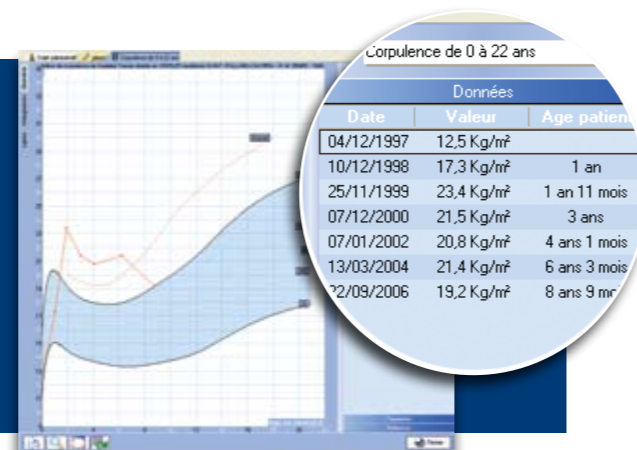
Corpulence de 0 à 22 ans

Données

| Date | Valeur | Age patien |
|---|---|---|
| 04/12/1997 | 12,5 Kg/m² | |
| 10/12/1998 | 17,3 Kg/m² | 1 an |
| 25/11/1999 | 23,4 Kg/m² | 1 an 11 mois |
| 07/12/2000 | 21,5 Kg/m² | 3 ans |
| 07/01/2002 | 20,8 Kg/m² | 4 ans 1 mois |
| 13/03/2004 | 21,4 Kg/m² | 6 ans 3 mois |
| 22/09/2006 | 19,2 Kg/m² | 8 ans 9 mo |